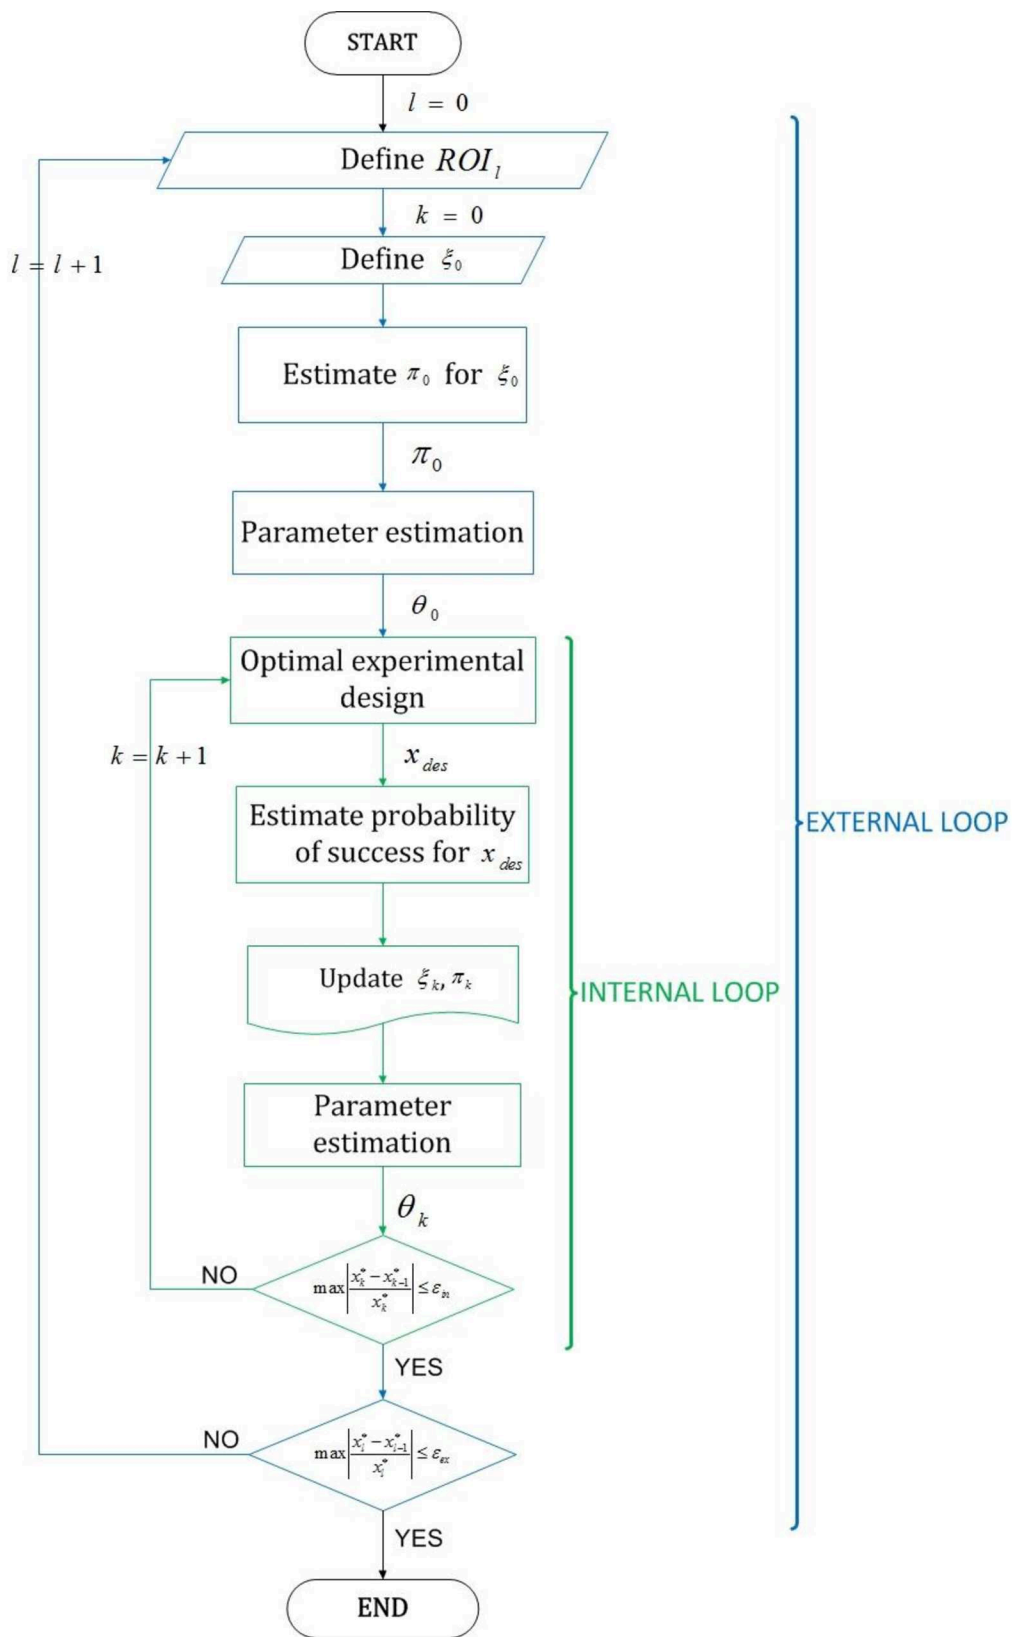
START

$l = 0$

Define $ROI_l$

$k = 0$

$l = l + 1$

Define $\xi_0$

Estimate $\pi_0$ for $\xi_0$

$\pi_0$

Parameter estimation

$\theta_0$

Optimal experimental design

$k = k + 1$

$x_{des}$

Estimate probability of success for $x_{des}$

EXTERNAL LOOP

Update $\xi_k, \pi_k$

INTERNAL LOOP

Parameter estimation

$\theta_k$

NO

$\max\left|\frac{x_k^* - x_{k-1}^*}{x_k^*}\right| \leq \varepsilon_{in}$

YES

NO

$\max\left|\frac{x_l^* - x_{l-1}^*}{x_l^*}\right| \leq \varepsilon_{ex}$

YES

END